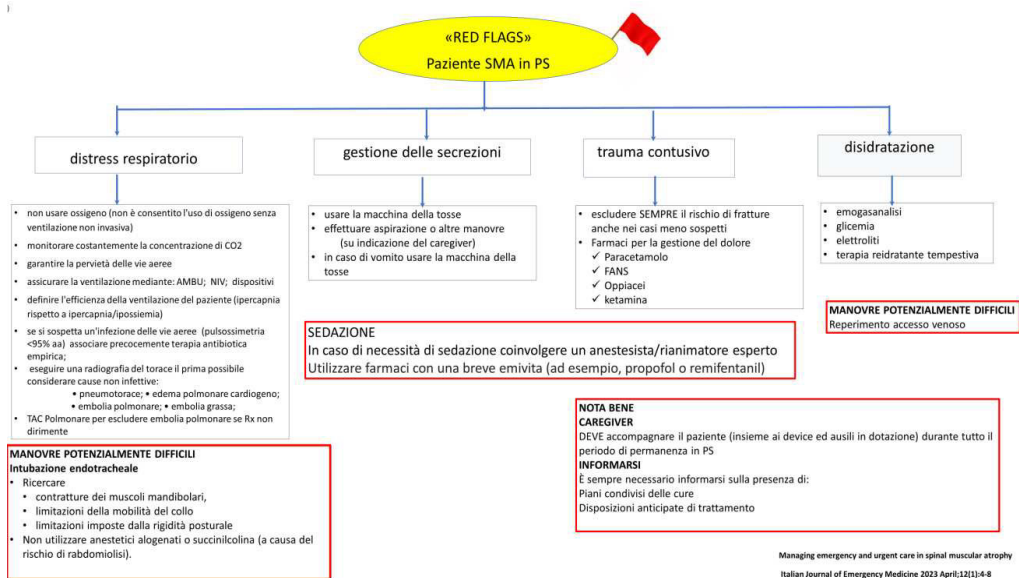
«RED FLAGS»
Paziente SMA in PS

distress respiratorio

gestione delle secrezioni

trauma contusivo

disidratazione

- non usare ossigeno (non è consentito l'uso di ossigeno senza ventilazione non invasiva)
- monitorare costantemente la concentrazione di CO2
- garantire la pervietà delle vie aeree
- assicurare la ventilazione mediante: AMBU; NIV; dispositivi
- definire l'efficienza della ventilazione del paziente (ipercapnia rispetto a ipercapnia/ipossiemia)
- se si sospetta un'infezione delle vie aeree (pulsossimetria <95% aa) associare precocemente terapia antibiotica empirica;
- eseguire una radiografia del torace il prima possibile considerare cause non infettive:
  - pneumotorace; • edema polmonare cardiogeno;
  - embolia polmonare; • embolia grassa;
- TAC Polmonare per escludere embolia polmonare se Rx non dirimente

- usare la macchina della tosse
- effettuare aspirazione o altre manovre (su indicazione del caregiver)
- in caso di vomito usare la macchina della tosse

- escludere SEMPRE il rischio di fratture anche nei casi meno sospetti
- Farmaci per la gestione del dolore
  - ✓ Paracetamolo
  - ✓ FANS
  - ✓ Oppiacei
  - ✓ ketamina

- emogasanalisi
- glicemia
- elettroliti
- terapia reidratante tempestiva

MANOVRE POTENZIALMENTE DIFFICILI
Reperimento accesso venoso

SEDAZIONE
In caso di necessità di sedazione coinvolgere un anestesista/rianimatore esperto
Utilizzare farmaci con una breve emivita (ad esempio, propofol o remifentanil)

NOTA BENE
CAREGIVER
DEVE accompagnare il paziente (insieme ai device ed ausili in dotazione) durante tutto il periodo di permanenza in PS
INFORMARSI
È sempre necessario informarsi sulla presenza di:
Piani condivisi delle cure
Disposizioni anticipate di trattamento

MANOVRE POTENZIALMENTE DIFFICILI
Intubazione endotracheale
- Ricercare
  - contratture dei muscoli mandibolari,
  - limitazioni della mobilità del collo
  - limitazioni imposte dalla rigidità posturale
- Non utilizzare anestetici alogenati o succinilcolina (a causa del rischio di rabdomiolisi).

Managing emergency and urgent care in spinal muscular atrophy
Italian Journal of Emergency Medicine 2023 April;12(1):4-8